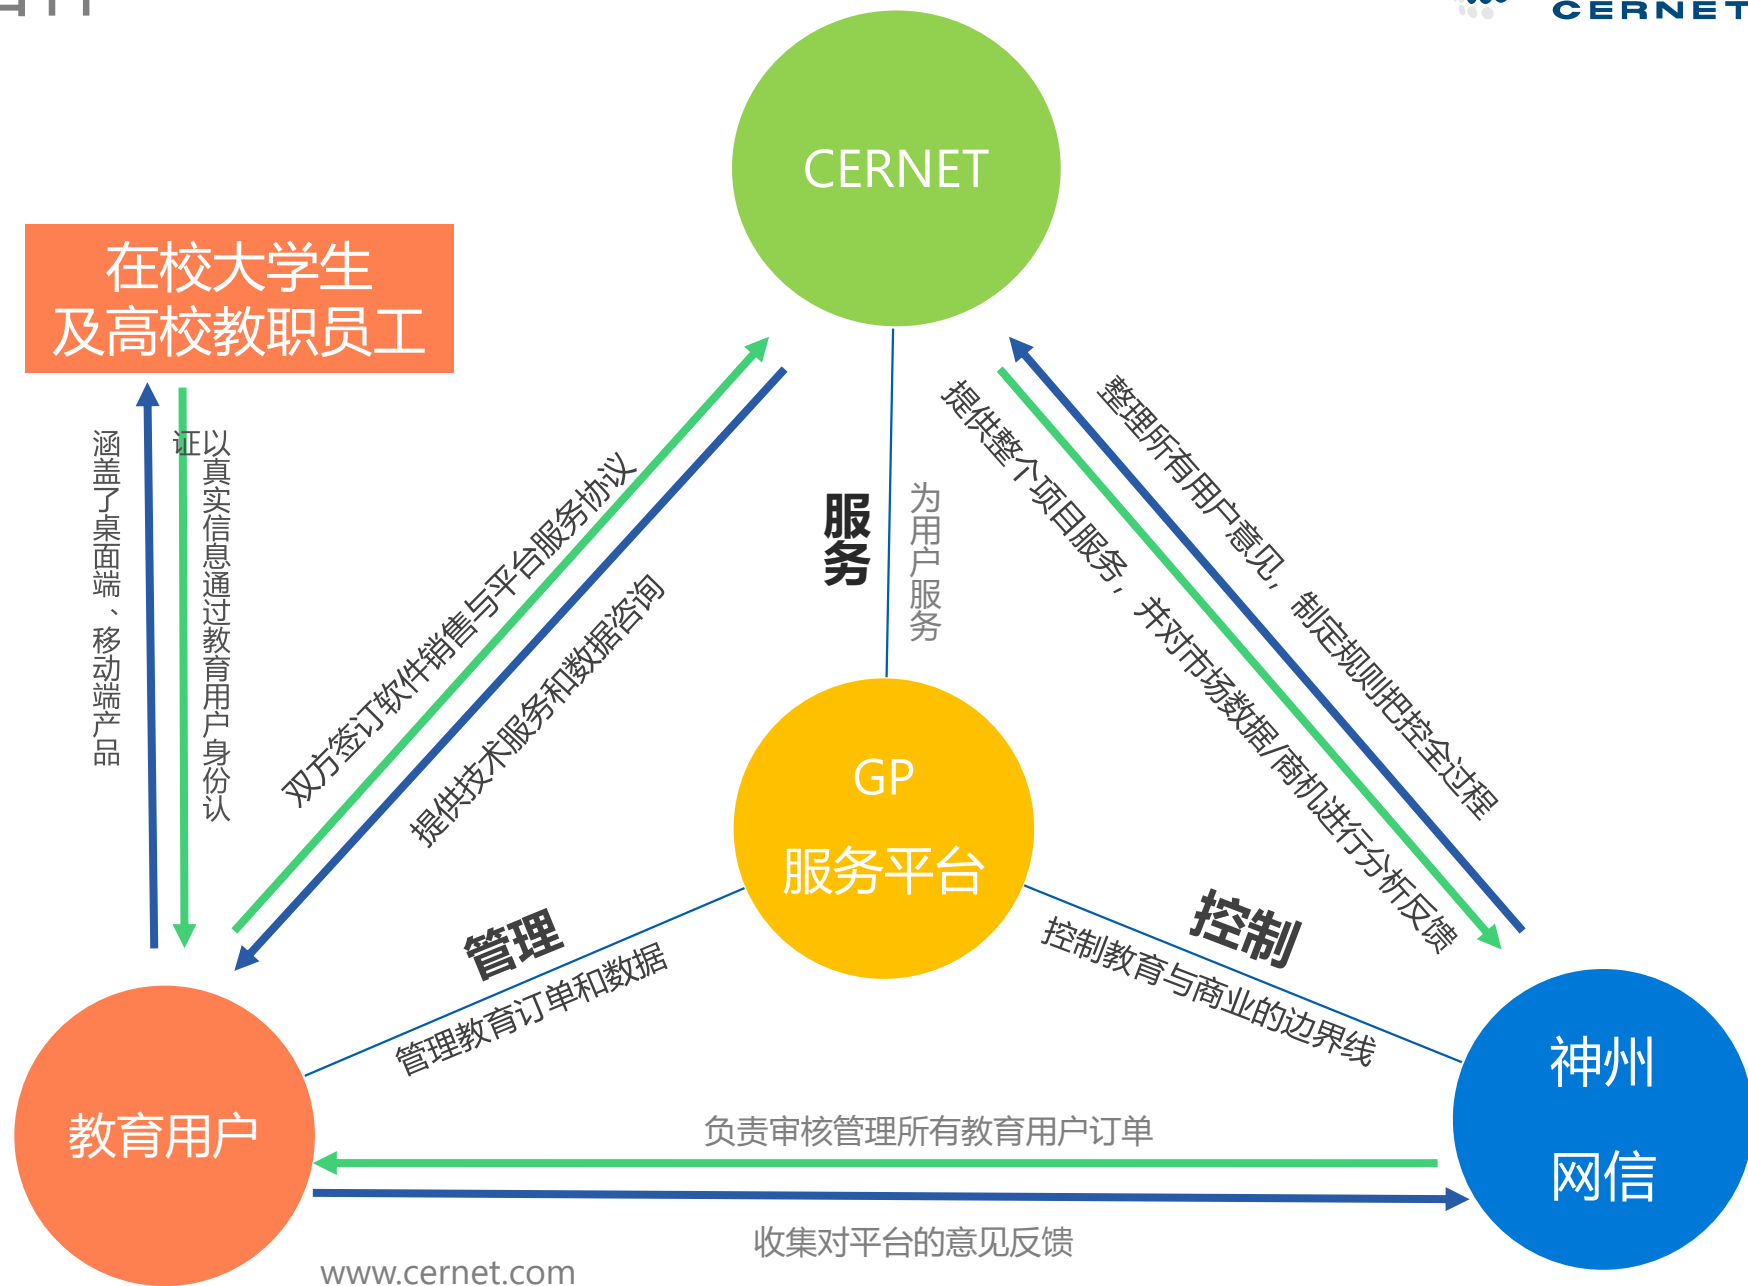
CERNET

CERNET

在校大学生
及高校教职员工

涵盖了桌面端、移动端产品

以真实信息通过教育用户身份认证

双方签订软件销售与平台服务协议

提供技术服务和数据咨询

服务

为用户服务

提供整个项目服务，并对市场数据/商机进行分析反馈

整理所有用户意见，制定规则把控全过程

GP
服务平台

管理

管理教育订单和数据

控制

控制教育与商业的边界线

教育用户

神州
网信

负责审核管理所有教育用户订单

收集对平台的意见反馈

www.cernet.com